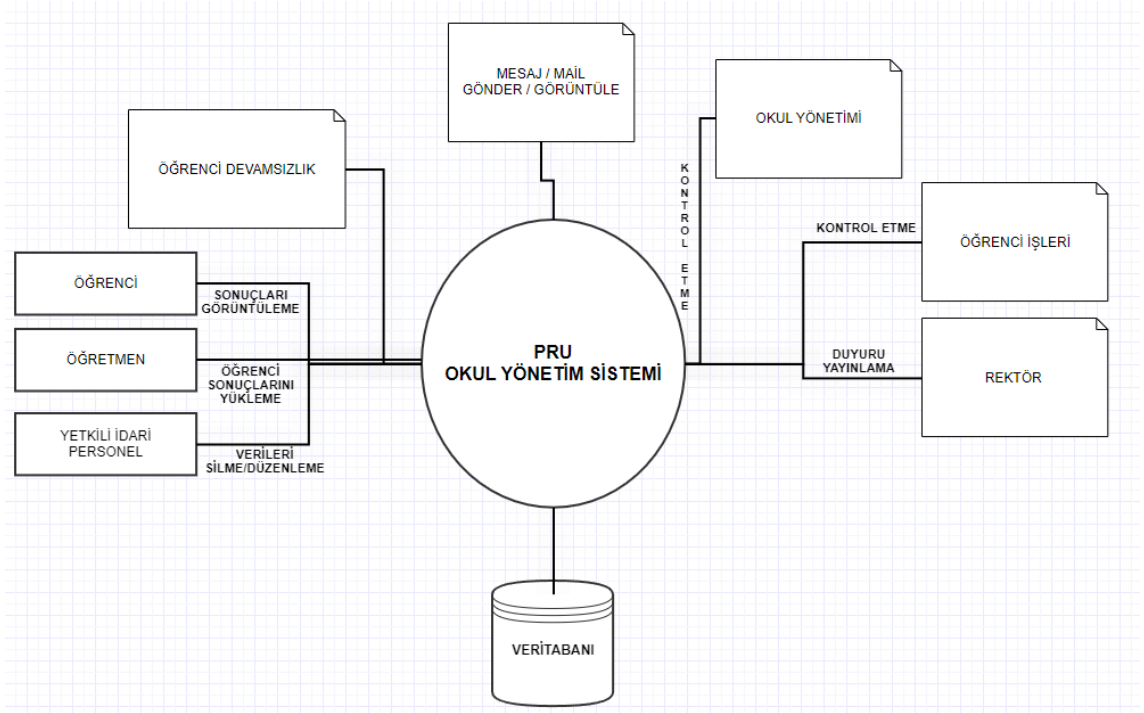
MESAJ / MAIL GÖNDER / GÖRÜNTÜLE

OKUL YÖNETİMİ

ÖĞRENCİ DEVAMSIZLIK

KONTROL ETME

KONTROL ETME

ÖĞRENCİ İŞLERİ

ÖĞRENCİ

SONUÇLARI GÖRÜNTÜLEME

ÖĞRETMEN

ÖĞRENCİ SONUÇLARINI YÜKLEME

PRU
OKUL YÖNETİM SİSTEMİ

DUYURU YAYINLAMA

REKTÖR

YETKİLİ İDARİ PERSONEL

VERİLERİ SİLME/DÜZENLEME

VERİTABANI